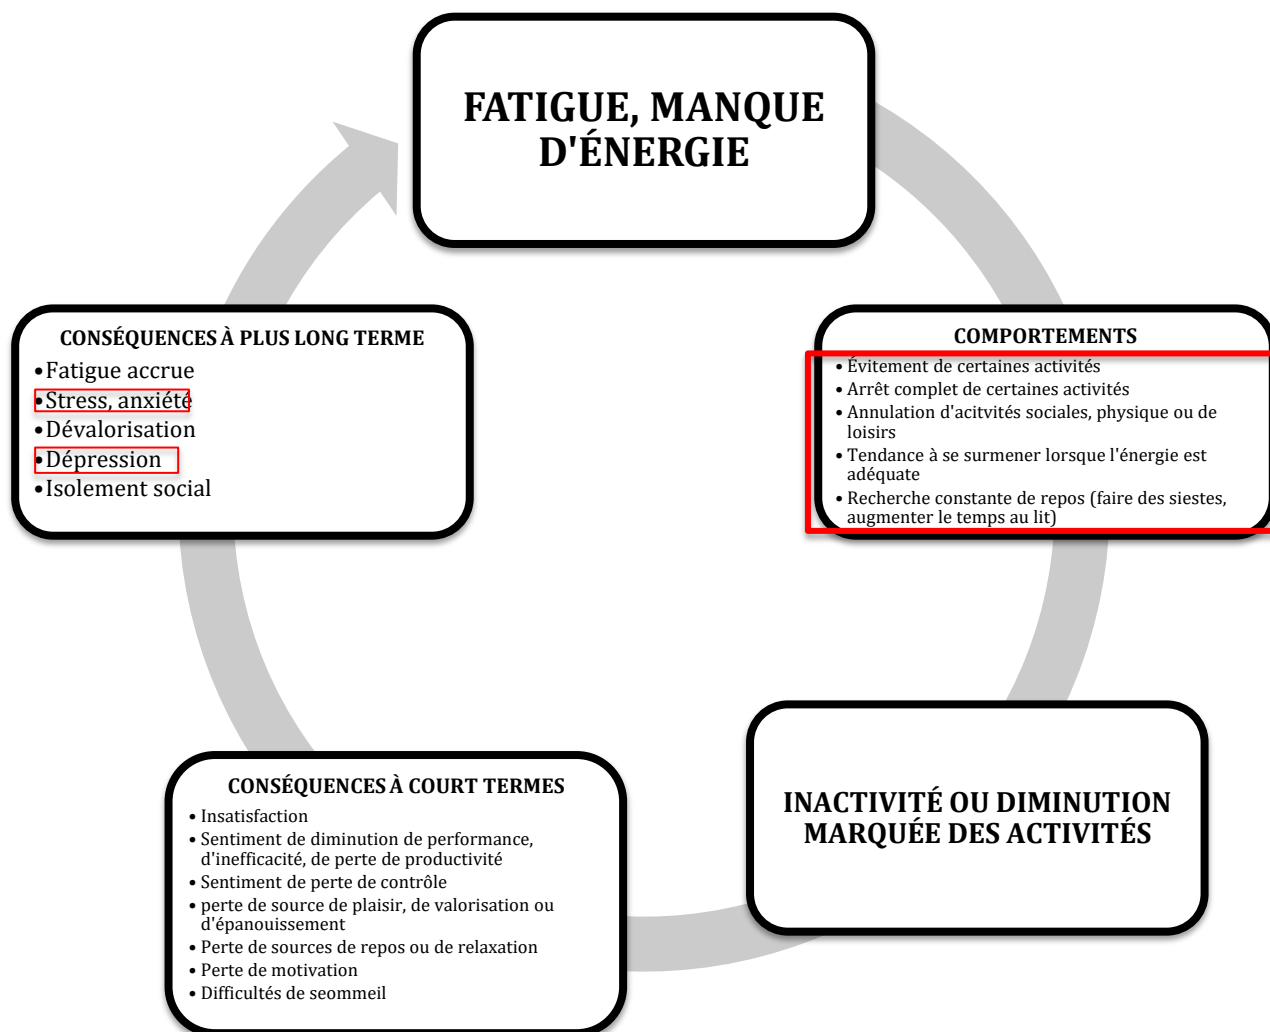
FATIGUE, MANQUE D'ÉNERGIE

COMPORTEMENTS
• Évitement de certaines activités
• Arrêt complet de certaines activités
• Annulation d'acitvités sociales, physique ou de loisirs
• Tendance à se surmener lorsque l'énergie est adéquate
• Recherche constante de repos (faire des siestes, augmenter le temps au lit)

INACTIVITÉ OU DIMINUTION MARQUÉE DES ACTIVITÉS

CONSÉQUENCES À COURT TERMES
• Insatisfaction
• Sentiment de diminution de performance, d'inefficacité, de perte de productivité
• Sentiment de perte de contrôle
• perte de source de plaisir, de valorisation ou d'épanouissement
• Perte de sources de repos ou de relaxation
• Perte de motivation
• Difficultés de seommeil

CONSÉQUENCES À PLUS LONG TERME
• Fatigue accrue
• Stress, anxiété
• Dévalorisation
• Dépression
• Isolement social